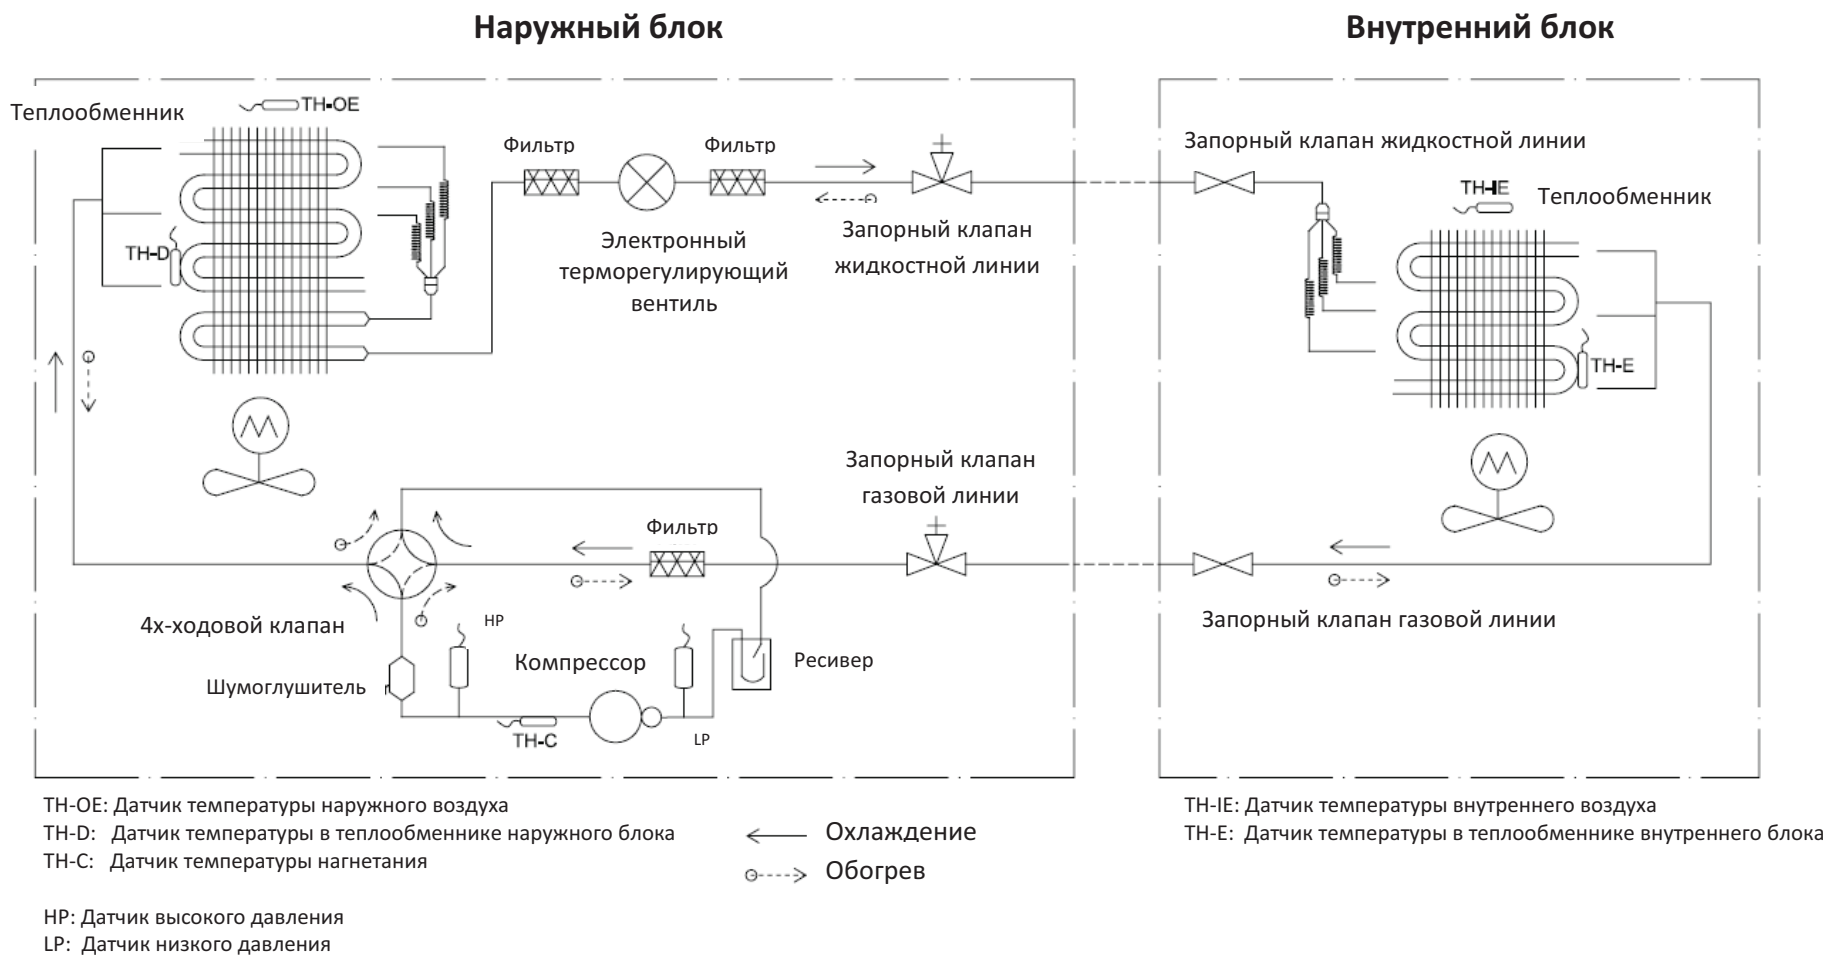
Наружный блок

Внутренний блок

Теплообменник

TH-OE

TH-D

Фильтр

Фильтр

Электронный терморегулирующий вентиль

Запорный клапан жидкостной линии

Запорный клапан жидкостной линии

TH-IE

Теплообменник

TH-E

Запорный клапан газовой линии

Фильтр

4х-ходовой клапан

HP

Компрессор

Ресивер

Шумоглушитель

TH-C

LP

Запорный клапан газовой линии

TH-OE: Датчик температуры наружного воздуха
TH-D: Датчик температуры в теплообменнике наружного блока
TH-C: Датчик температуры нагнетания

Охлаждение
Обогрев

TH-IE: Датчик температуры внутреннего воздуха
TH-E: Датчик температуры в теплообменнике внутреннего блока

HP: Датчик высокого давления
LP: Датчик низкого давления